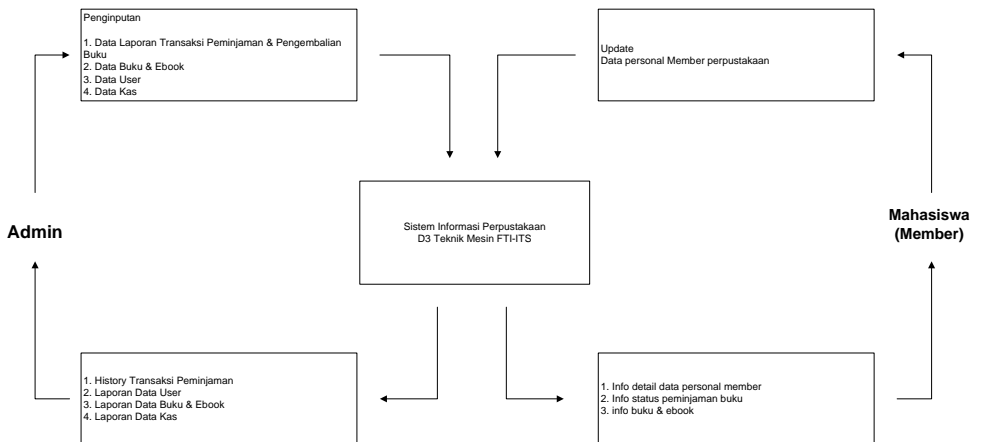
Penginputan

1. Data Laporan Transaksi Peminjaman & Pengembalian Buku
2. Data Buku & Ebook
3. Data User
4. Data Kas

Update
Data personal Member perpustakaan

Admin

Sistem Informasi Perpustakaan
D3 Teknik Mesin FTI-ITS

Mahasiswa
(Member)

1. History Transaksi Peminjaman
2. Laporan Data User
3. Laporan Data Buku & Ebook
4. Laporan Data Kas

1. Info detail data personal member
2. Info status peminjaman buku
3. info buku & ebook